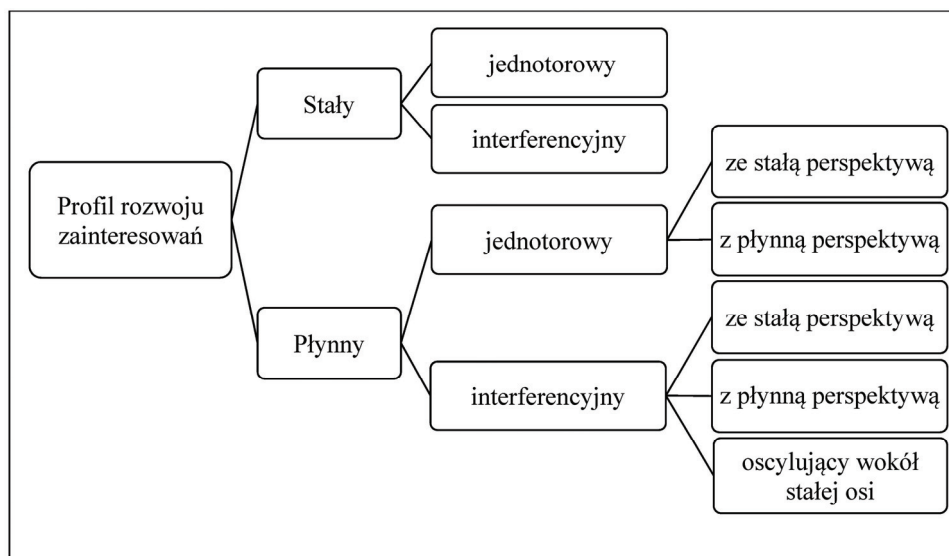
Profil rozwoju zainteresowań

Stały

jednotorowy

interferencyjny

Płynny

jednotorowy

ze stałą perspektywą

z płynną perspektywą

interferencyjny

ze stałą perspektywą

z płynną perspektywą

oscylujący wokół stałej osi